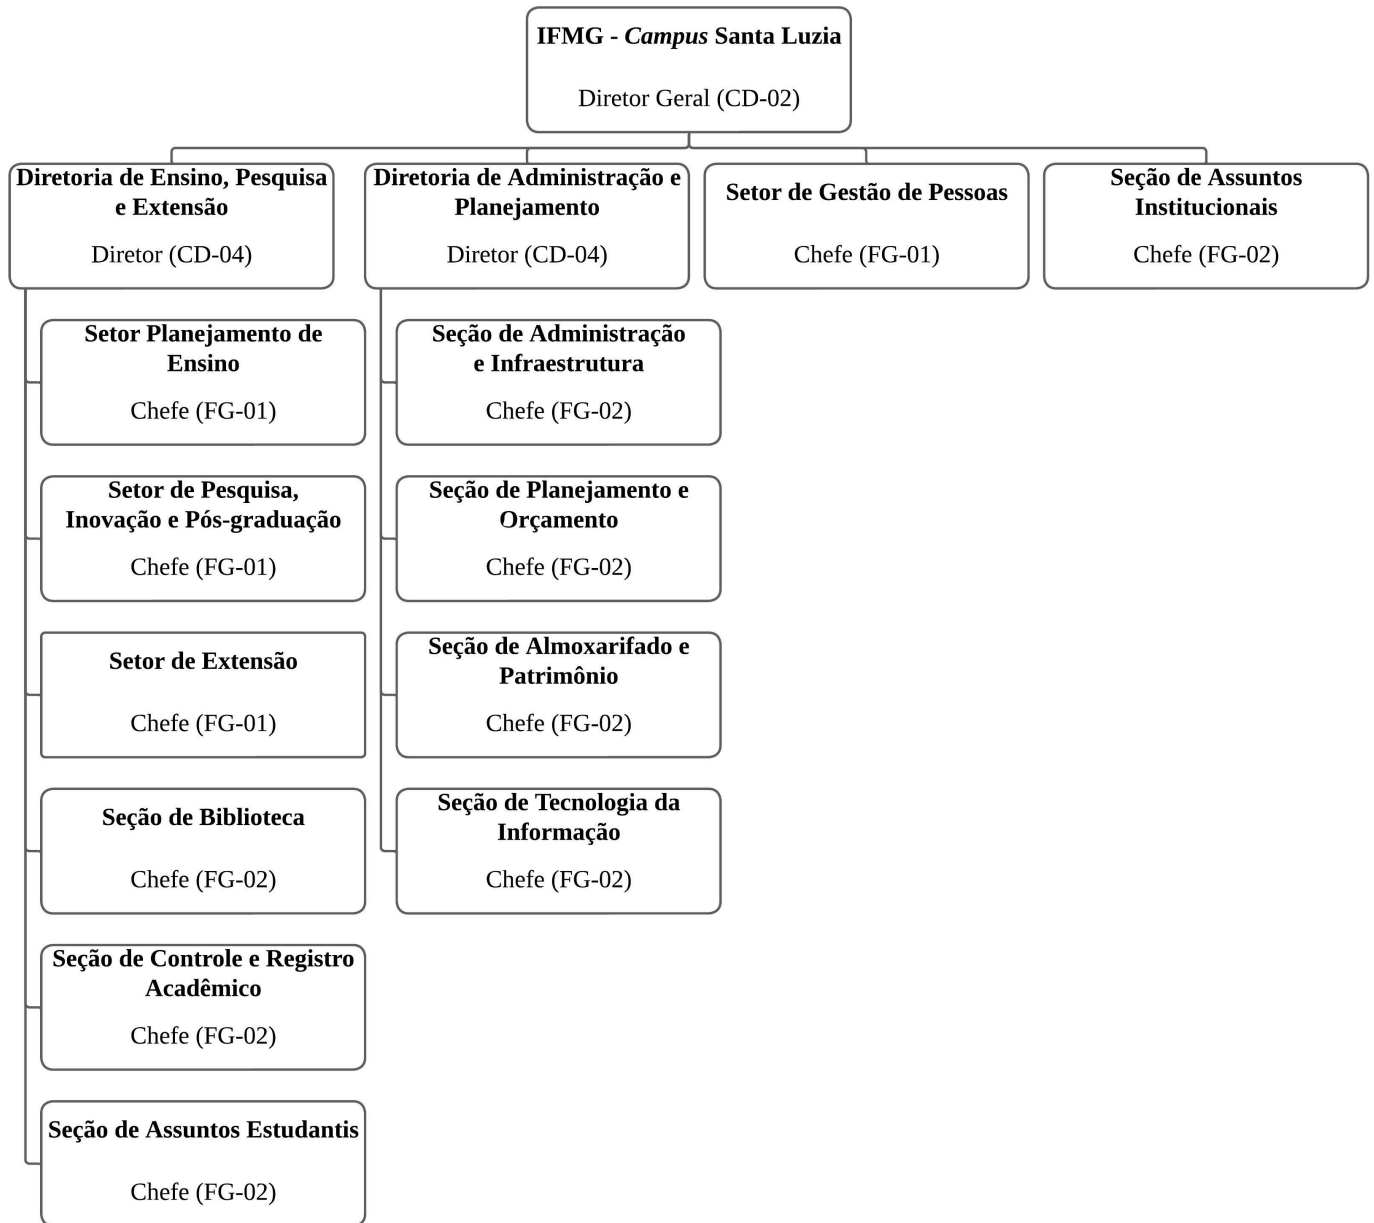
IFMG - Campus Santa Luzia

Diretor Geral (CD-02)

Diretoria de Ensino, Pesquisa e Extensão

Diretor (CD-04)

Diretoria de Administração e Planejamento

Diretor (CD-04)

Setor de Gestão de Pessoas

Chefe (FG-01)

Seção de Assuntos Institucionais

Chefe (FG-02)

Setor Planejamento de Ensino

Chefe (FG-01)

Setor de Pesquisa, Inovação e Pós-graduação

Chefe (FG-01)

Setor de Extensão

Chefe (FG-01)

Seção de Biblioteca

Chefe (FG-02)

Seção de Controle e Registro Acadêmico

Chefe (FG-02)

Seção de Assuntos Estudantis

Chefe (FG-02)

Seção de Administração e Infraestrutura

Chefe (FG-02)

Seção de Planejamento e Orçamento

Chefe (FG-02)

Seção de Almoxarifado e Patrimônio

Chefe (FG-02)

Seção de Tecnologia da Informação

Chefe (FG-02)